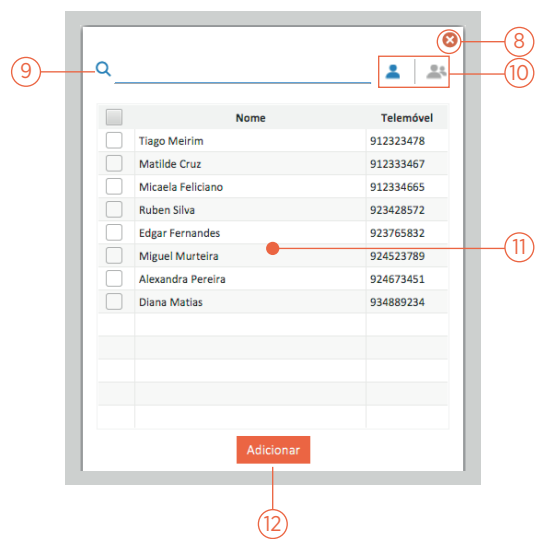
8

9

10

| | Nome | Telemóvel |
|---|---|---|
| | Tiago Meirim | 912323478 |
| | Matilde Cruz | 912333467 |
| | Micaela Feliciano | 912334665 |
| | Ruben Silva | 923428572 |
| | Edgar Fernandes | 923765832 |
| | Miguel Murteira | 924523789 |
| | Alexandra Pereira | 924673451 |
| | Diana Matias | 934889234 |

11

Adicionar

12